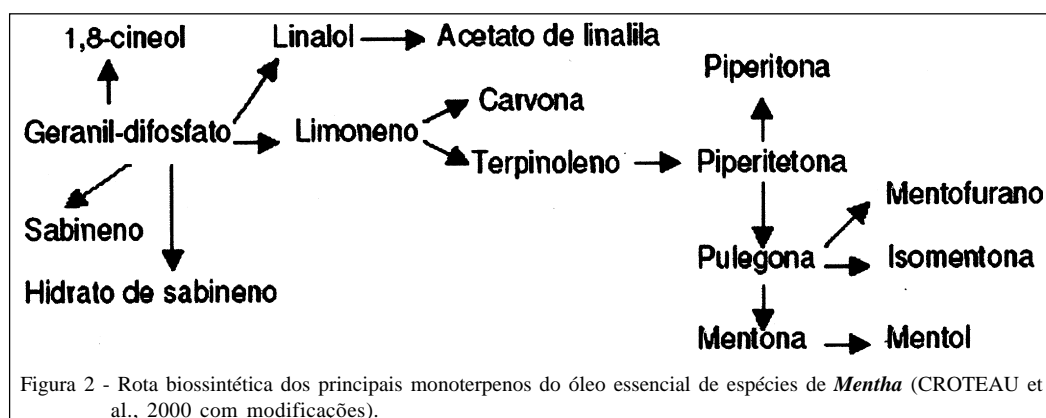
1,8-cineol

Linalol → Acetato de linalila

Geranil-difosfato → Limoneno

Carvona

Terpinoleno → Piperitetona

Piperitona

Sabineno

Hidrato de sabineno

Mentofurano

Pulegona → Isomentona

Mentona → Mentol

Figura 2 - Rota biossintética dos principais monoterpenos do óleo essencial de espécies de ***Mentha*** (CROTEAU et al., 2000 com modificações).